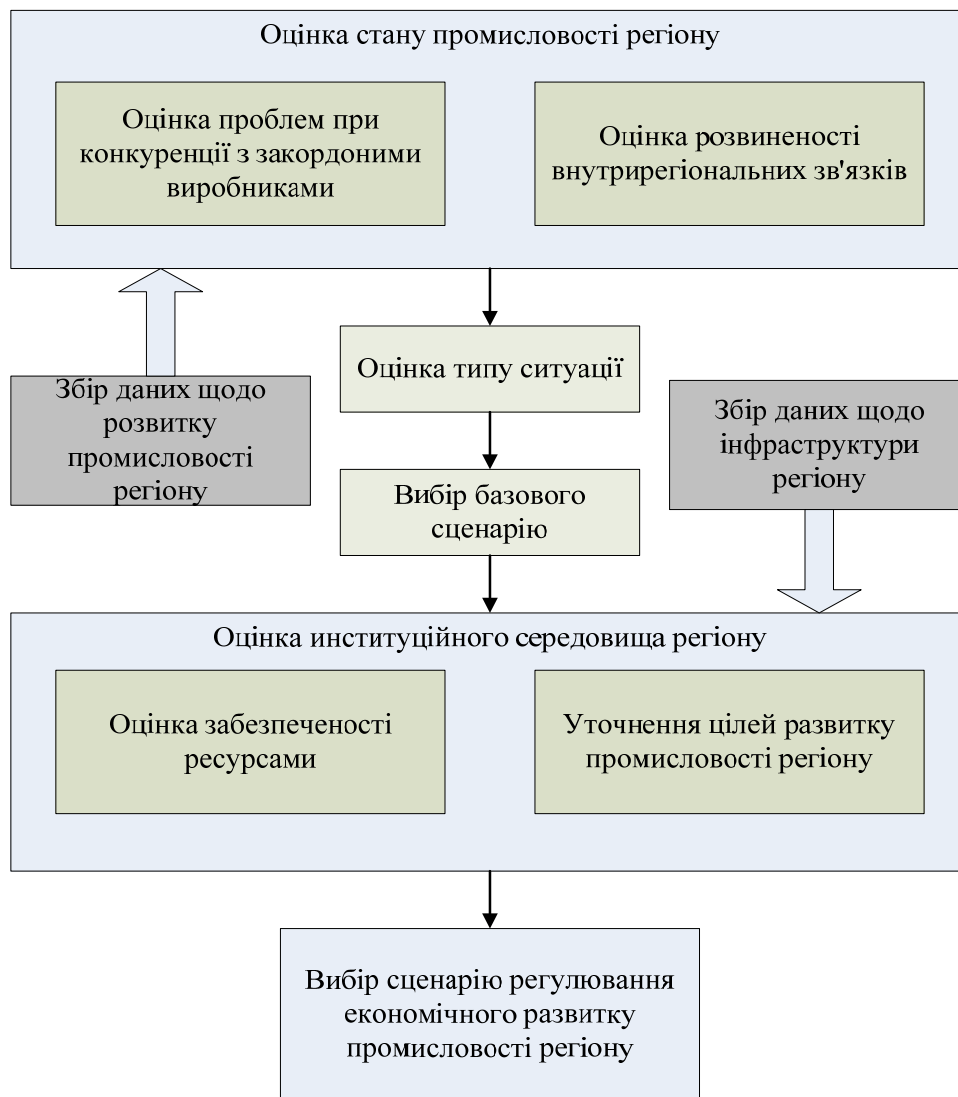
Оцінка стану промисловості регіону

Оцінка проблем при конкуренції з закордоними виробниками

Оцінка розвиненості внутрирегіональних зв'язків

Збір даних щодо розвитку промисловості регіону

Оцінка типу ситуації

Збір даних щодо інфраструктури регіону

Вибір базового сценарію

Оцінка институційного середовища регіону

Оцінка забезпеченості ресурсами

Уточнення цілей развитку промисловості регіону

Вибір сценарію регулювання економічного развитку промисловості регіону